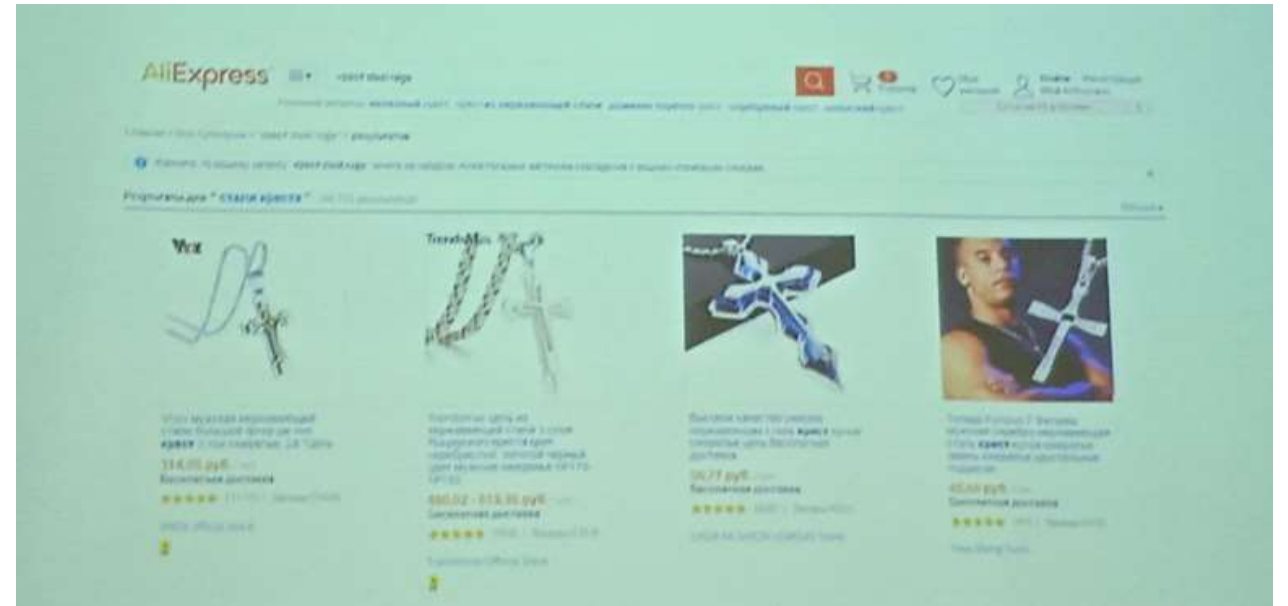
AliExpress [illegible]

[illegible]

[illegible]

Результаты для "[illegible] кресте" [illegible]

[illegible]

Vnox

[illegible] крест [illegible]

114,05 руб. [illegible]

Бесплатная доставка

★★★★★ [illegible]

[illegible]

2

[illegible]

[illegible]

880,02 - 813,35 руб. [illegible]

Бесплатная доставка

★★★★★ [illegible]

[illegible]

2

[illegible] крест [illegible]

56,77 руб. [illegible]

Бесплатная доставка

★★★★★ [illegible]

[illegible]

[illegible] крест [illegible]

45,69 руб. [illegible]

Бесплатная доставка

★★★★★ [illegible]

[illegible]